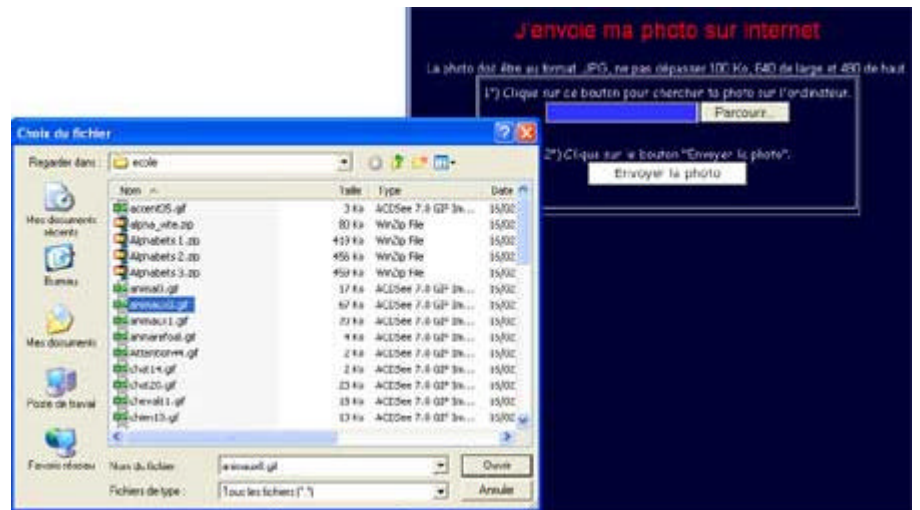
J'envoie ma photo sur internet

La photo doit être au format .JPG, ne pas dépasser 100 Ko, 640 de large et 480 de haut

1°) Clique sur ce bouton pour chercher ta photo sur l'ordinateur.

Parcourir...

2°) Clique sur le bouton "Envoyer la photo".

Envoyer la photo

Choix du fichier

Regarder dans : ecole

Mes documents récents

Bureau

Mes documents

Poste de travail

Favoris réseau

| Nom | Taille | Type | Date |
|---|---|---|---|
| accent35.gif | 3 Ko | ACDSee 7.0 GIF Im... | 15/02 |
| alpha_vite.zip | 80 Ko | WinZip File | 15/02 |
| Alphabets 1.zip | 419 Ko | WinZip File | 15/02 |
| Alphabets 2.zip | 456 Ko | WinZip File | 15/02 |
| Alphabets 3.zip | 459 Ko | WinZip File | 15/02 |
| animal0.gif | 17 Ko | ACDSee 7.0 GIF Im... | 15/02 |
| animaux0.gif | 67 Ko | ACDSee 7.0 GIF Im... | 15/02 |
| animaux1.gif | 23 Ko | ACDSee 7.0 GIF Im... | 15/02 |
| annuairefoot.gif | 4 Ko | ACDSee 7.0 GIF Im... | 15/02 |
| attentionvm.gif | 2 Ko | ACDSee 7.0 GIF Im... | 15/02 |
| chat14.gif | 2 Ko | ACDSee 7.0 GIF Im... | 15/02 |
| chat20.gif | 23 Ko | ACDSee 7.0 GIF Im... | 15/02 |
| cheval11.gif | 15 Ko | ACDSee 7.0 GIF Im... | 15/02 |
| chien13.gif | 13 Ko | ACDSee 7.0 GIF Im... | 15/02 |

Nom du fichier : animaux0.gif

Fichiers de type : Tous les fichiers (*.*)

Ouvrir

Annuler